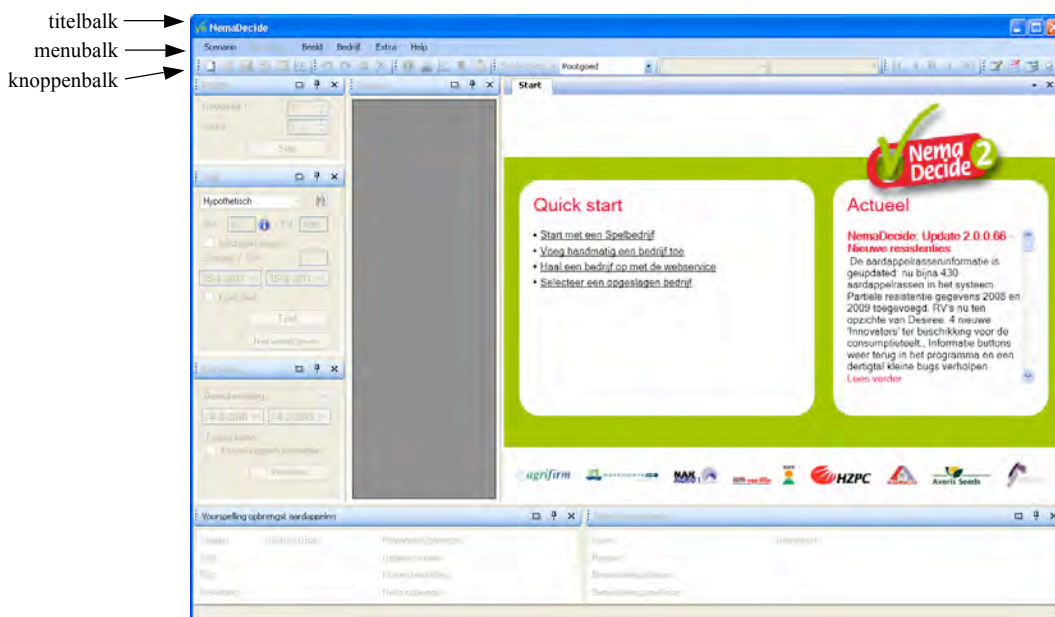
titelbalk
menubalk
knoppenbalk

NemaDecide

Scenario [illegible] Beeld Bedrijf Extra Help

Pootgoed

Start

Hypothetisch

Nema Decide 2

Quick start

• Start met een Spelbedrijf
• Voeg handmatig een bedrijf toe
• Haal een bedrijf op met de webservice
• Selecteer een opgeslagen bedrijf

Actueel

NemaDecide: Update 2.0.0.66 - Nieuwe resistenties

De aardappelrasseninformatie is geupdated: nu bijna 430 aardappelrassen in het systeem. Partiele resistentie gegevens 2008 en 2009 toegevoegd. RV's nu ten opzichte van Desiree. 4 nieuwe 'Innovators' ter beschikking voor de consumptieteelt., Informatie buttons weer terug in het programma en een dertigtal kleine bugs verholpen

Lees verder

agrifirm NAK HZPC Averis Seeds

Voorspelling opbrengst aardappelen